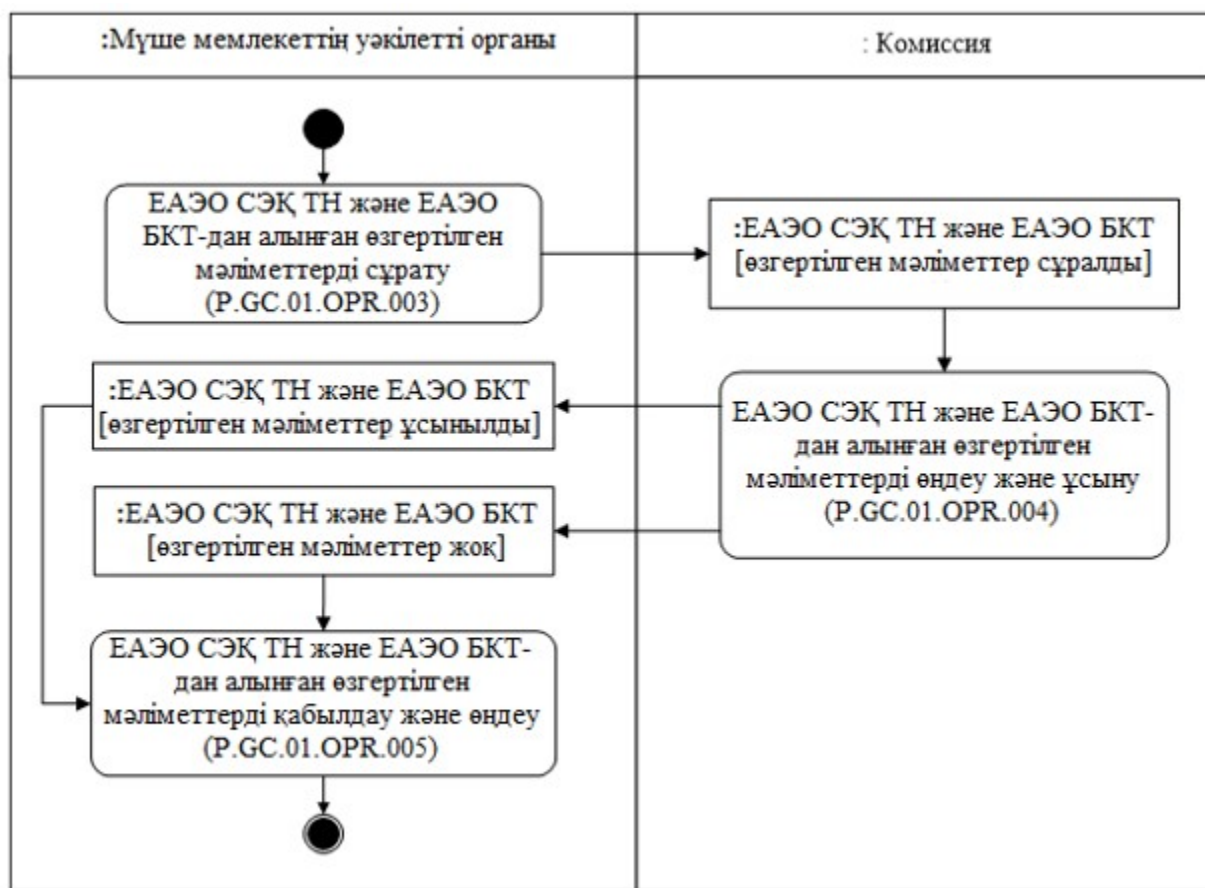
:Мүше мемлекеттің уәкілетті органы

: Комиссия

ЕАЭО СЭҚ ТН және ЕАЭО БКТ-дан алынған өзгертілген мәліметтерді сұрату (P.GC.01.OPR.003)

:ЕАЭО СЭҚ ТН және ЕАЭО БКТ [өзгертілген мәліметтер сұралды]

ЕАЭО СЭҚ ТН және ЕАЭО БКТ-дан алынған өзгертілген мәліметтерді өңдеу және ұсыну (P.GC.01.OPR.004)

:ЕАЭО СЭҚ ТН және ЕАЭО БКТ [өзгертілген мәліметтер ұсынылды]

:ЕАЭО СЭҚ ТН және ЕАЭО БКТ [өзгертілген мәліметтер жоқ]

ЕАЭО СЭҚ ТН және ЕАЭО БКТ-дан алынған өзгертілген мәліметтерді қабылдау және өңдеу (P.GC.01.OPR.005)